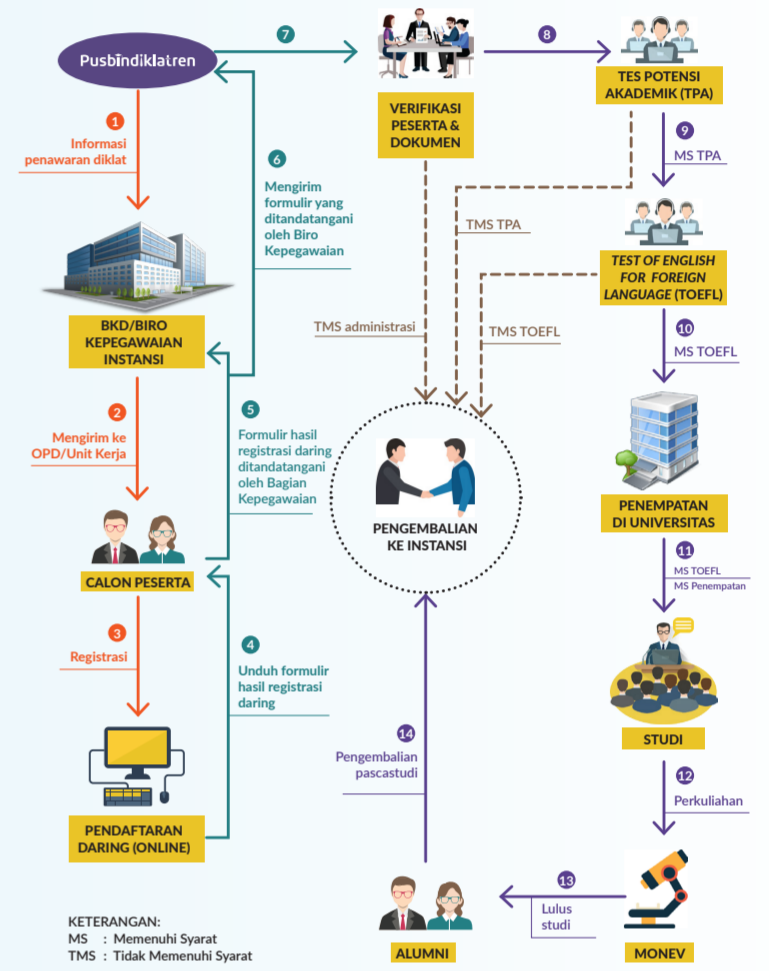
Pusbindiklatren

1
Informasi penawaran diklat

BKD/BIRO KEPEGAWAIAN INSTANSI

2
Mengirim ke OPD/Unit Kerja

CALON PESERTA

3
Registrasi

PENDAFTARAN DARING (ONLINE)

4
Unduh formulir hasil registrasi daring

5
Formulir hasil registrasi daring ditandatangani oleh Bagian Kepegawaian

6
Mengirim formulir yang ditandatangani oleh Biro Kepegawaian

7

VERIFIKASI PESERTA & DOKUMEN

TMS administrasi

8

TES POTENSI AKADEMIK (TPA)

TMS TPA

9
MS TPA

*TEST OF ENGLISH FOR FOREIGN LANGUAGE* (TOEFL)

TMS TOEFL

10
MS TOEFL

PENEMPATAN DI UNIVERSITAS

11
MS TOEFL
MS Penempatan

STUDI

12
Perkuliahan

MONEV

13
Lulus studi

ALUMNI

14
Pengembalian pascastudi

PENGEMBALIAN KE INSTANSI

KETERANGAN:
MS : Memenuhi Syarat
TMS : Tidak Memenuhi Syarat